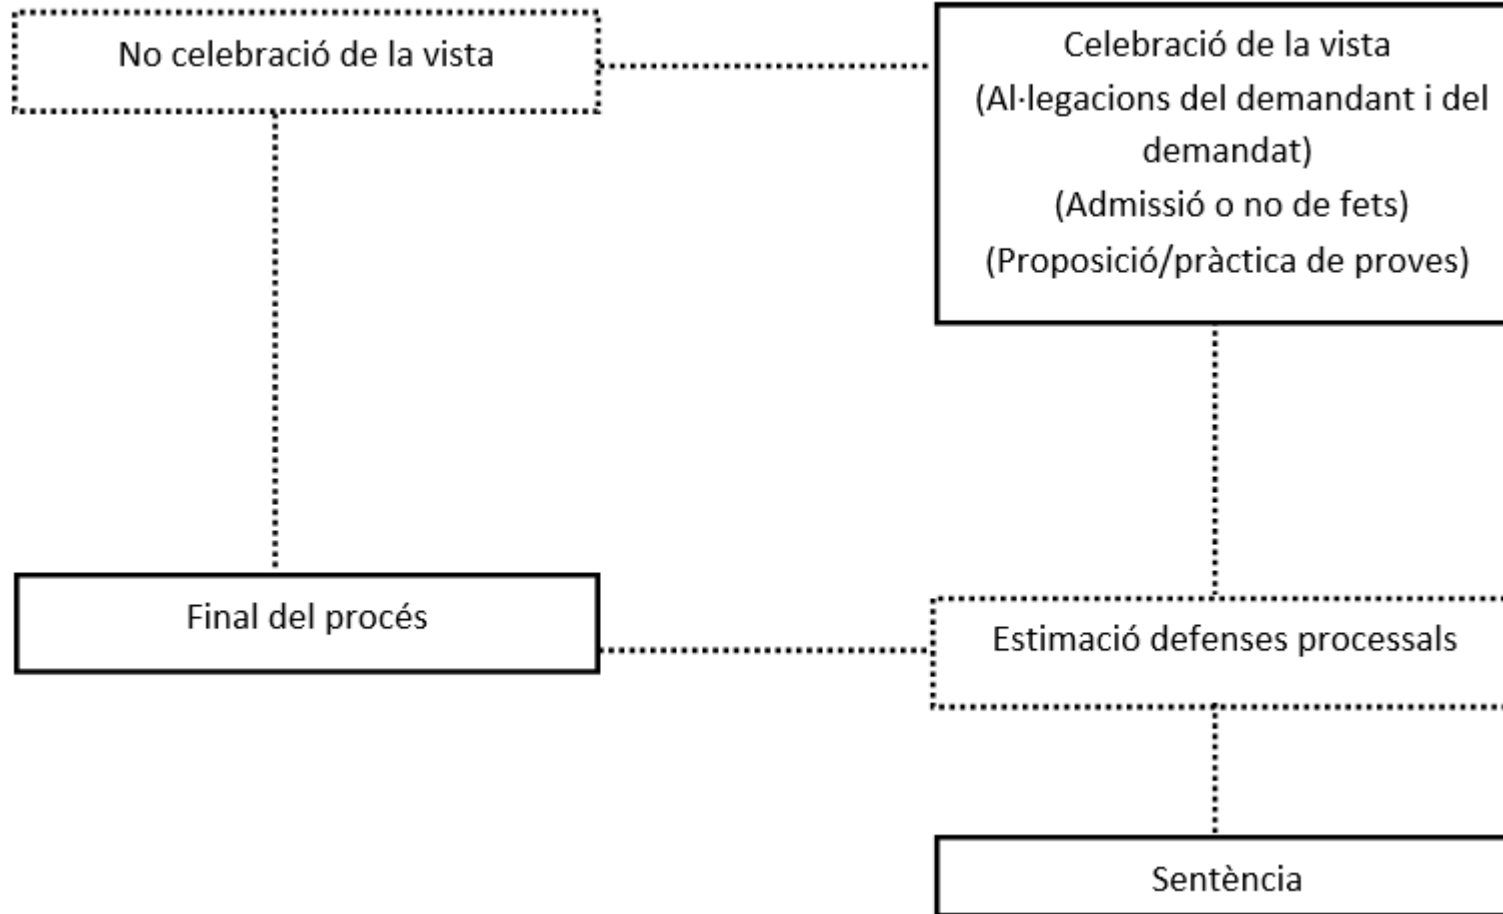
No celebració de la vista

Celebració de la vista
(Al·legacions del demandant i del demandat)
(Admissió o no de fets)
(Proposició/pràctica de proves)

Final del procés

Estimació defenses processals

Sentència